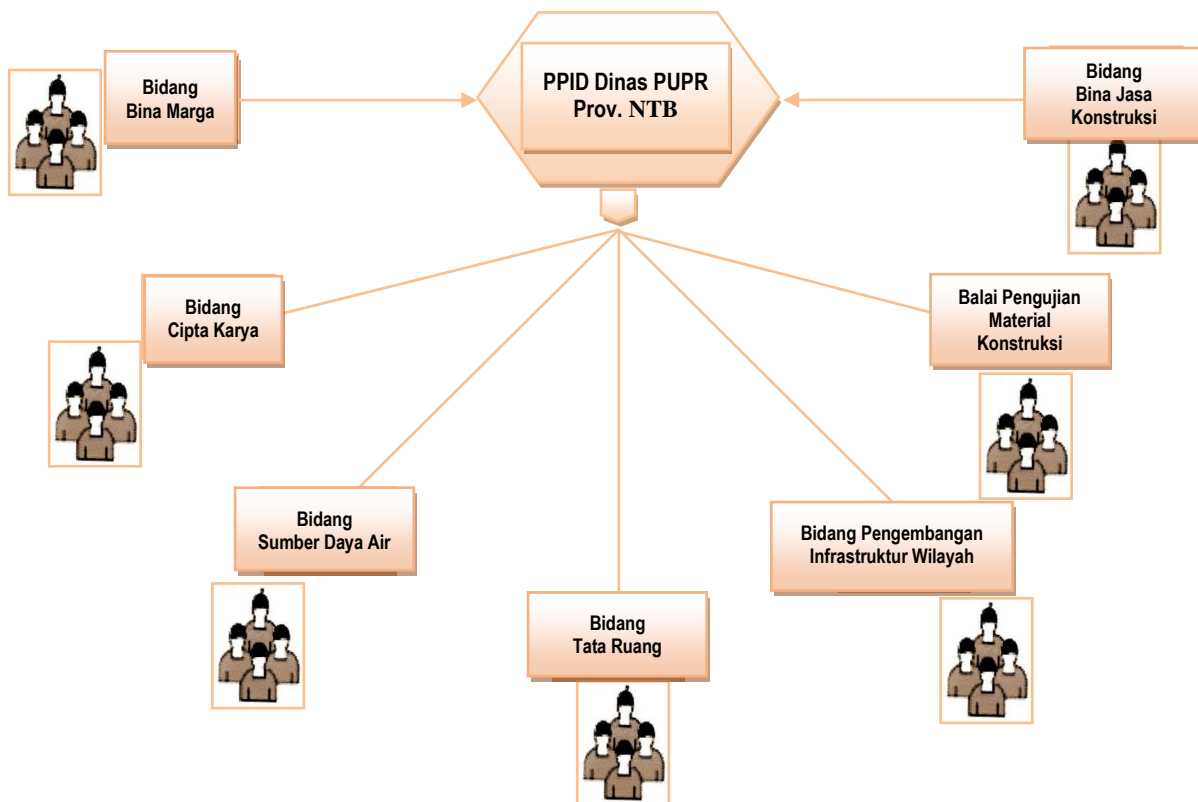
PPID Dinas PUPR
Prov. NTB

Bidang
Bina Marga

Bidang
Bina Jasa
Konstruksi

Bidang
Cipta Karya

Balai Pengujian
Material
Konstruksi

Bidang
Sumber Daya Air

Bidang Pengembangan
Infrastruktur Wilayah

Bidang
Tata Ruang